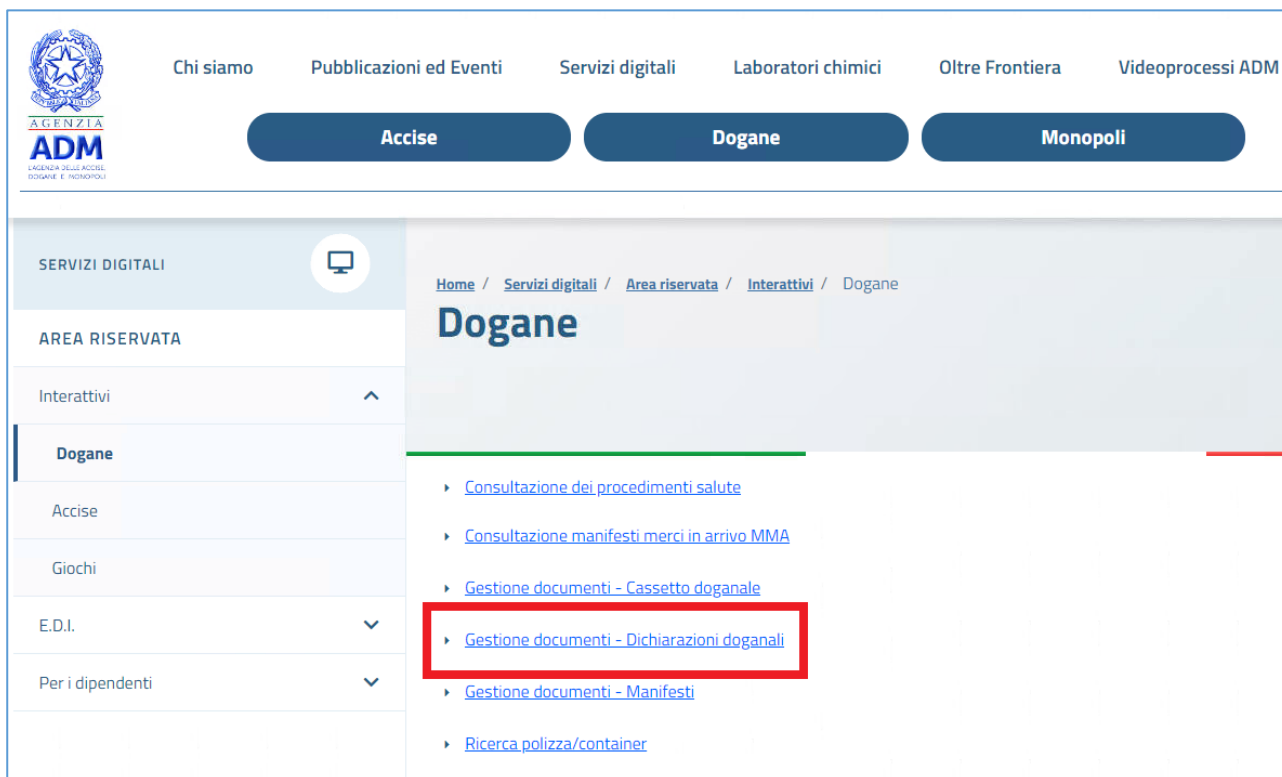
AGENZIA
ADM
L'AGENZIA DELLE ACCISE DOGANE E MONOPOLI

Chi siamo Pubblicazioni ed Eventi Servizi digitali Laboratori chimici Oltre Frontiera Videoprocessi ADM

Accise Dogane Monopoli

SERVIZI DIGITALI

AREA RISERVATA

Interattivi

Dogane

Accise

Giochi

E.D.I.

Per i dipendenti

Home / Servizi digitali / Area riservata / Interattivi / Dogane

Dogane

Consultazione dei procedimenti salute

Consultazione manifesti merci in arrivo MMA

Gestione documenti - Cassetto doganale

Gestione documenti - Dichiarazioni doganali

Gestione documenti - Manifesti

Ricerca polizza/container